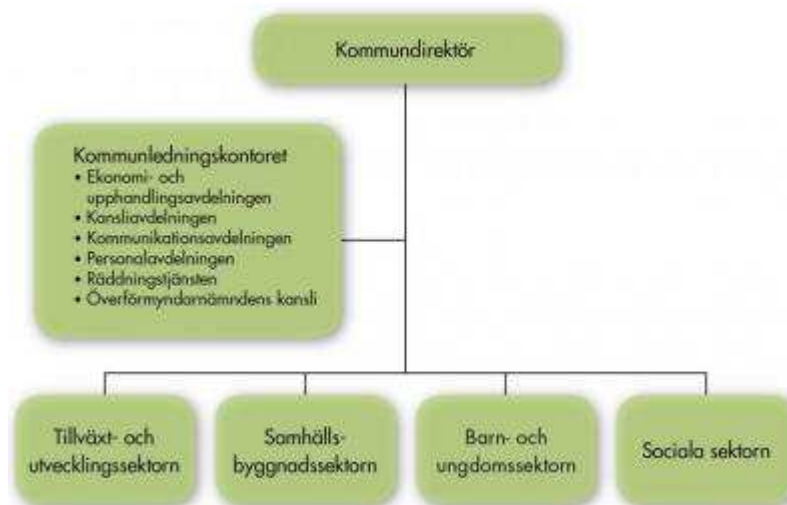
Kommundirektör

Kommunledningskontoret
• Ekonomi- och upphandlingsavdelningen
• Kansliavdelningen
• Kommunikationsavdelningen
• Personalavdelningen
• Räddningstjänsten
• Överförmyndarnämndens kansli

Tillväxt- och utvecklingssektorn

Samhällsbyggnadssektorn

Barn- och ungdomssektorn

Sociala sektorn